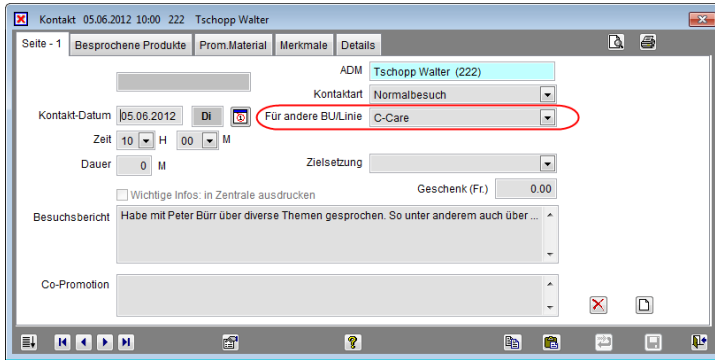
Kontakt 05.06.2012 10:00 222 Tschopp Walter

Seite - 1 | Besprochene Produkte | Prom.Material | Merkmale | Details

ADM Tschopp Walter (222)

Kontaktart Normalbesuch

Kontakt-Datum 05.06.2012 Di

Für andere BU/Linie C-Care

Zeit 10 H 00 M

Dauer 0 M

Zielsetzung

Wichtige Infos: in Zentrale ausdrucken

Geschenk (Fr.) 0.00

Besuchsbericht Habe mit Peter Bürr über diverse Themen gesprochen. So unter anderem auch über ...

Co-Promotion